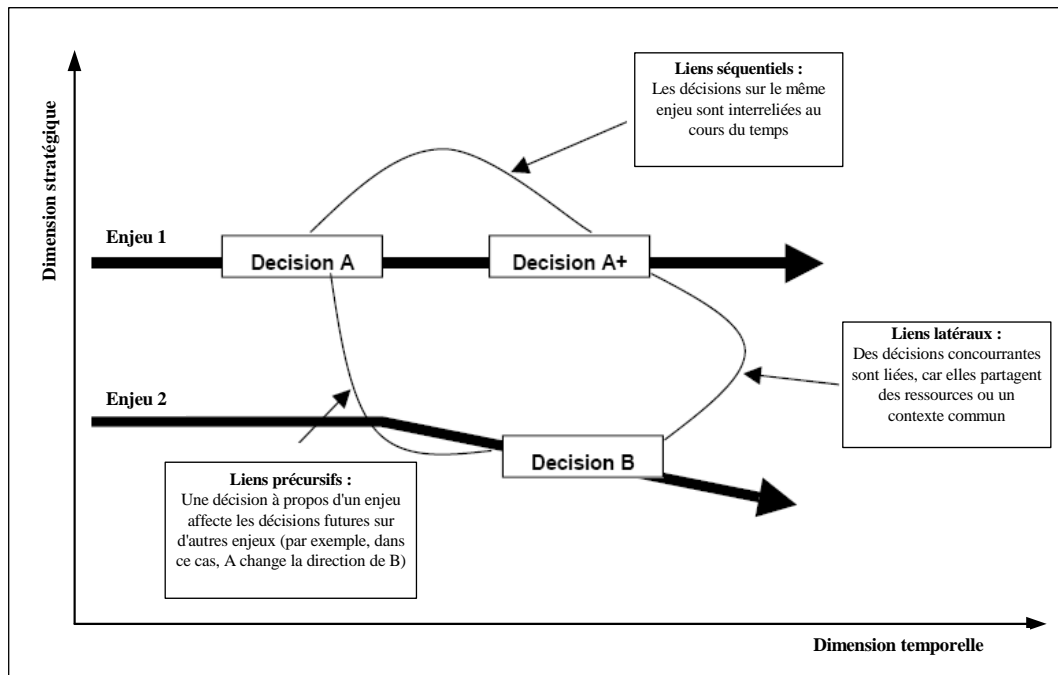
Liens séquentiels :
Les décisions sur le même enjeu sont interreliées au cours du temps

Dimension stratégique

Enjeu 1

Decision A

Decision A+

Liens latéraux :
Des décisions concourrantes sont liées, car elles partagent des ressources ou un contexte commun

Enjeu 2

Decision B

Liens précursifs :
Une décision à propos d'un enjeu affecte les décisions futures sur d'autres enjeux (par exemple, dans ce cas, A change la direction de B)

Dimension temporelle